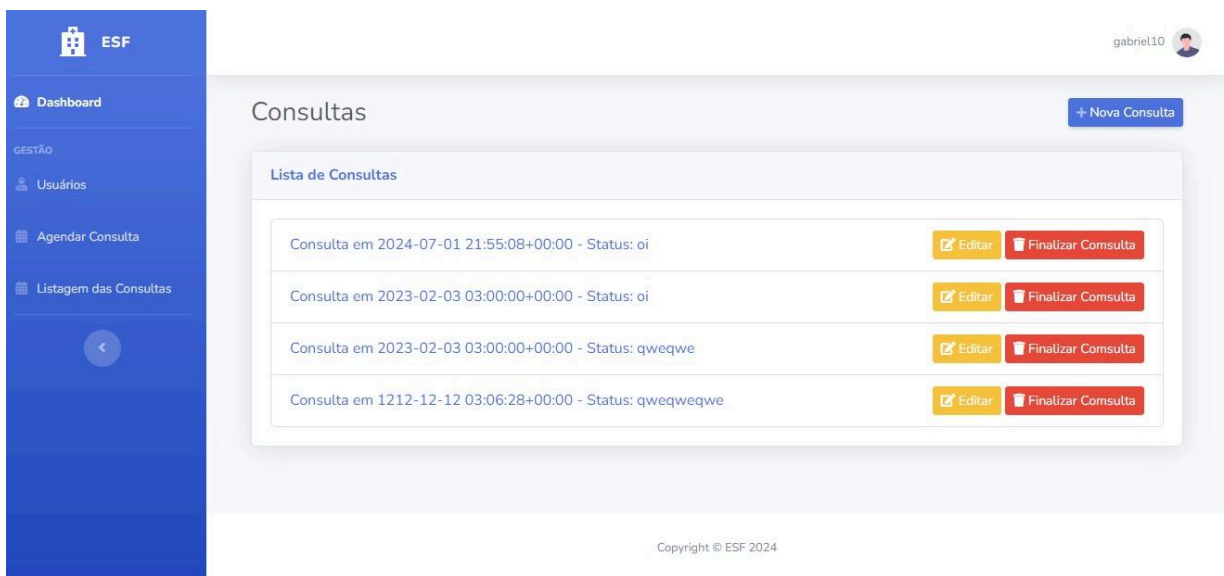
ESF

Dashboard

GESTÃO

Usuários

Agendar Consulta

Listagem das Consultas

gabriel10

Consultas

+ Nova Consulta

Lista de Consultas

Consulta em 2024-07-01 21:55:08+00:00 - Status: oi
Editar
Finalizar Comsulta

Consulta em 2023-02-03 03:00:00+00:00 - Status: oi
Editar
Finalizar Comsulta

Consulta em 2023-02-03 03:00:00+00:00 - Status: qweqwe
Editar
Finalizar Comsulta

Consulta em 1212-12-12 03:06:28+00:00 - Status: qweqweqwe
Editar
Finalizar Comsulta

Copyright © ESF 2024